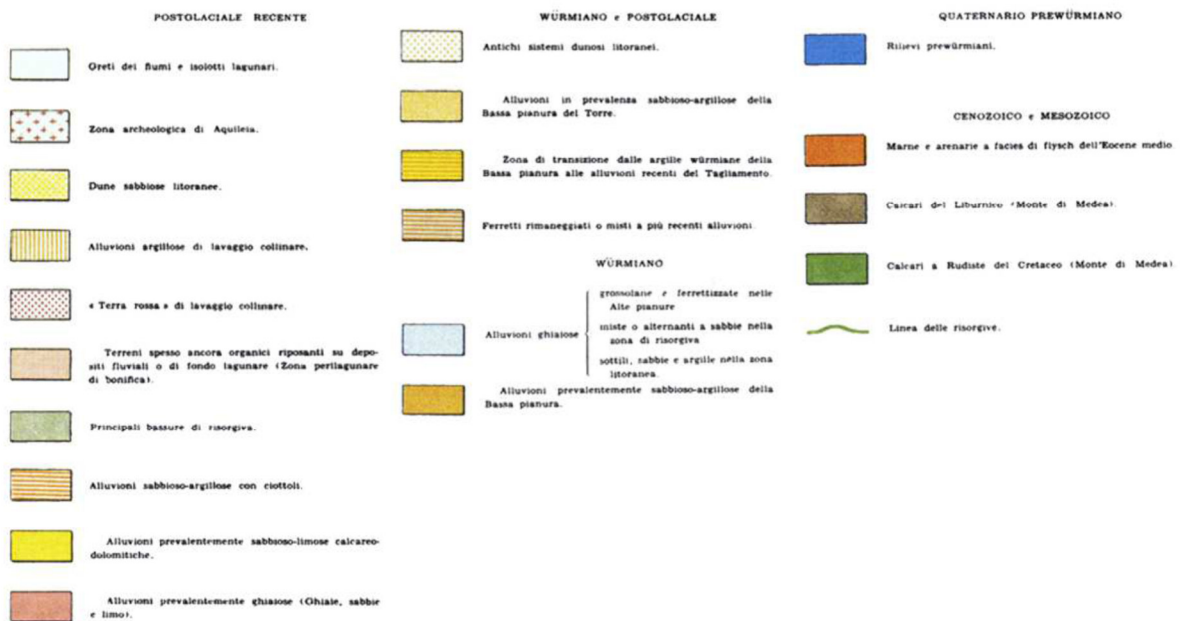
POSTGLACIALE RECENTE

Greti dei fiumi e isolotti lagunari.

Zona archeologica di Aquileia.

Dune sabbiose litoranee.

Alluvioni argillose di lavaggio collinare.

« Terra rossa » di lavaggio collinare.

Terreni spesso ancora organici riposanti su depositi fluviali o di fondo lagunare (Zona perilagunare di bonifica).

Principali bassure di risorgiva.

Alluvioni sabbioso-argillose con ciottoli.

Alluvioni prevalentemente sabbioso-limose calcareo-dolomitiche.

Alluvioni prevalentemente ghiaiose (Ghiaie, sabbie e limo).

WÜRMIANO e POSTGLACIALE

Antichi sistemi dunosi litoranei.

Alluvioni in prevalenza sabbioso-argillose della Bassa pianura del Torre.

Zona di transizione dalle argille würmiane della Bassa pianura alle alluvioni recenti del Tagliamento.

Ferretti rimaneggiati o misti a più recenti alluvioni.

WÜRMIANO

Alluvioni ghiaiose
grossolane e ferrettizzate nelle Alte pianure
miste o alternanti a sabbie nella zona di risorgiva
sottili, sabbie e argille nella zona litoranea.

Alluvioni prevalentemente sabbioso-argillose della Bassa pianura.

QUATERNARIO PREWÜRMIANO

Rilievi prewürmiani.

CENOZOICO e MESOZOICO

Marne e arenarie a facies di flysch dell'Eocene medio

Calcari del Liburnico (Monte di Medea).

Calcari a Rudiste del Cretaceo (Monte di Medea)

Linea delle risorgive.